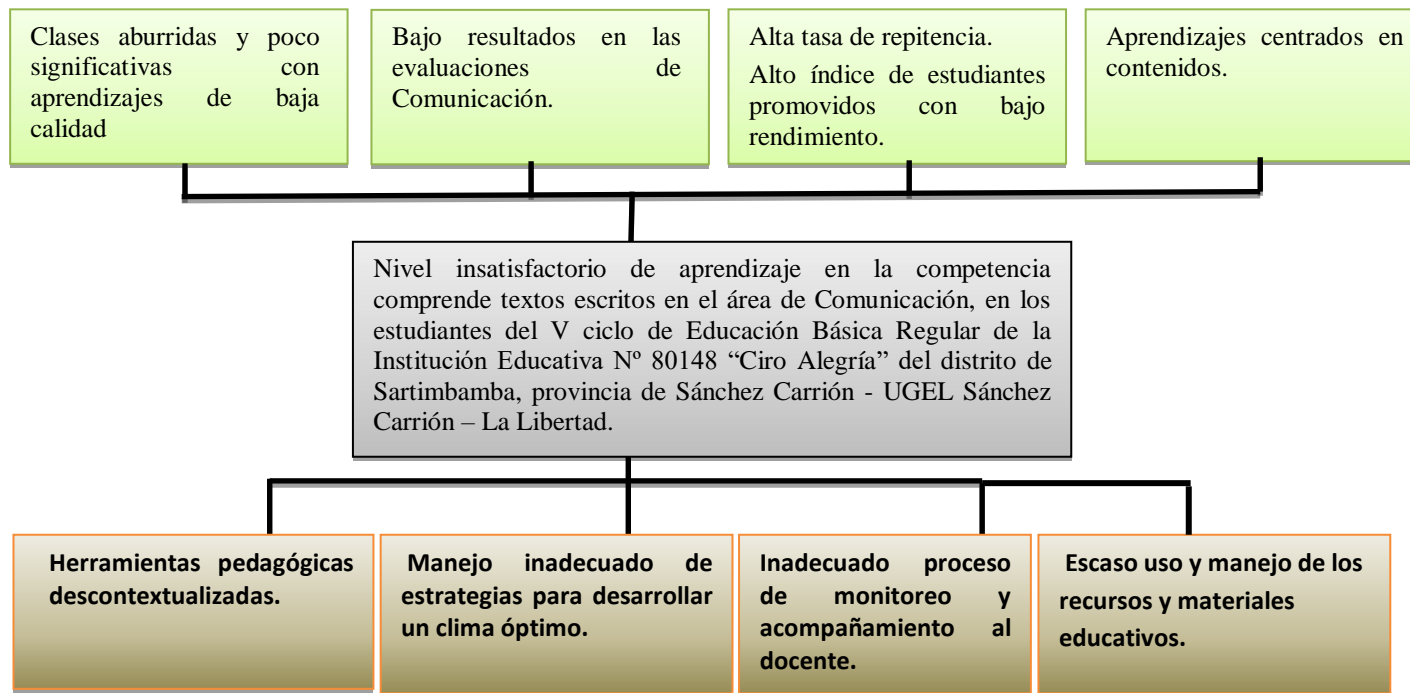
Clases aburridas y poco significativas con aprendizajes de baja calidad

Bajo resultados en las evaluaciones de Comunicación.

Alta tasa de repitencia.

Alto índice de estudiantes promovidos con bajo rendimiento.

Aprendizajes centrados en contenidos.

Nivel insatisfactorio de aprendizaje en la competencia comprende textos escritos en el área de Comunicación, en los estudiantes del V ciclo de Educación Básica Regular de la Institución Educativa Nº 80148 “Ciro Alegría” del distrito de Sartimbamba, provincia de Sánchez Carrión - UGEL Sánchez Carrión – La Libertad.

Herramientas pedagógicas descontextualizadas.

Manejo inadecuado de estrategias para desarrollar un clima óptimo.

Inadecuado proceso de monitoreo y acompañamiento al docente.

Escaso uso y manejo de los recursos y materiales educativos.